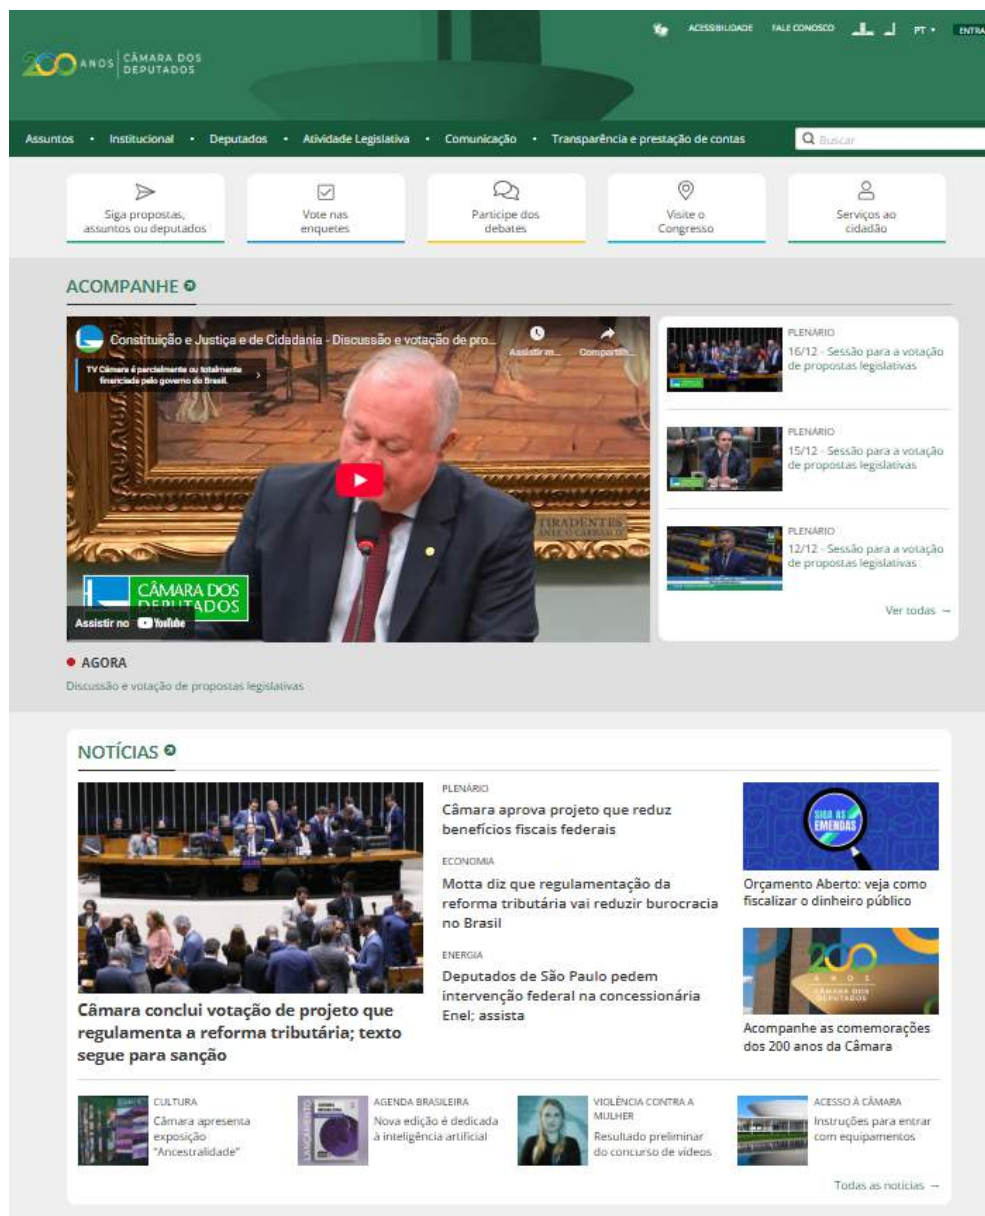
200 ANOS | CÂMARA DOS DEPUTADOS

ACESSIBILIDADE FALE CONOSCO PT ENTRA

Assuntos • Institucional • Deputados • Atividade Legislativa • Comunicação • Transparência e prestação de contas

Buscar

Siga propostas, assuntos ou deputados

Vote nas enquetes

Participe dos debates

Visite o Congresso

Serviços ao cidadão

ACOMPANHE

Constituição e Justiça e de Cidadania - Discussão e votação de pro...

Assistir m... Comparti...

TV Câmara é parcialmente ou totalmente financiada pelo governo do Brasil.

CÂMARA DOS DEPUTADOS

Assistir no YouTube

PLENÁRIO
16/12 - Sessão para a votação de propostas legislativas

PLENÁRIO
15/12 - Sessão para a votação de propostas legislativas

PLENÁRIO
12/12 - Sessão para a votação de propostas legislativas

Ver todas →

AGORA

Discussão e votação de propostas legislativas

NOTÍCIAS

Câmara conclui votação de projeto que regulamenta a reforma tributária; texto segue para sanção

PLENÁRIO
Câmara aprova projeto que reduz benefícios fiscais federais

ECONOMIA
Motta diz que regulamentação da reforma tributária vai reduzir burocracia no Brasil

ENERGIA
Deputados de São Paulo pedem intervenção federal na concessionária Enel; assista

SIGA AS EMENDAS

Orçamento Aberto: veja como fiscalizar o dinheiro público

200 ANOS CÂMARA DOS DEPUTADOS

Acompanhe as comemorações dos 200 anos da Câmara

CULTURA
Câmara apresenta exposição "Ancestralidade"

AGENDA BRASILEIRA
Nova edição é dedicada à inteligência artificial

VIOLÊNCIA CONTRA A MULHER
Resultado preliminar do concurso de vídeos

ACESSO À CÂMARA
Instruções para entrar com equipamentos

Todas as notícias →